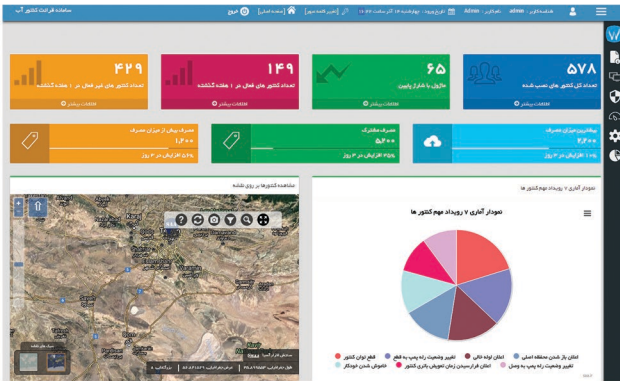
سامانه قرائت کنتور آب

خوش آمدید admin | نام کاربر: Admin | تاریخ ورود: چهارشنبه ۱۸ آذر ۱۳۹۵ | تغییر کلمه عبور | صفحه اصلی | خروج

۵۷۸
تعداد کل کنتورهای نصب شده
اطلاعات بیشتر

۶۵
هشدارها با شکل روشن
اطلاعات بیشتر

۱۴۹
تعداد کنتورهای فعال در ۱ هفته گذشته
اطلاعات بیشتر

۴۲۹
تعداد کنتورهای غیر فعال در ۱ هفته گذشته
اطلاعات بیشتر

بیشترین میزان مصرف
۶,۲۰۰
۱۰% افزایش در ۳ روز

مصرف مشترک
۵,۲۰۰
۲۵% افزایش در ۳ روز

مصرف بیش از میزان مصرف
۱,۲۰۰
۲۰% افزایش در ۳ روز

نمودار آماری ۷ رویداد مهم کنتورها

نمودار آماری ۷ رویداد مهم کنتورها

اعلان باز شدن محفظه اصلی
اعلان لوله خالی
تغییر وضعیت رله پمپ به قطع
قطع توان کنتور
اعلان فراتر رسیدن زمان تعویض باتری کنتور
تغییر وضعیت رله پمپ به وصل
خاموش شدن خودکار

مشاهده کنتورها بر روی نقشه

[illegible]